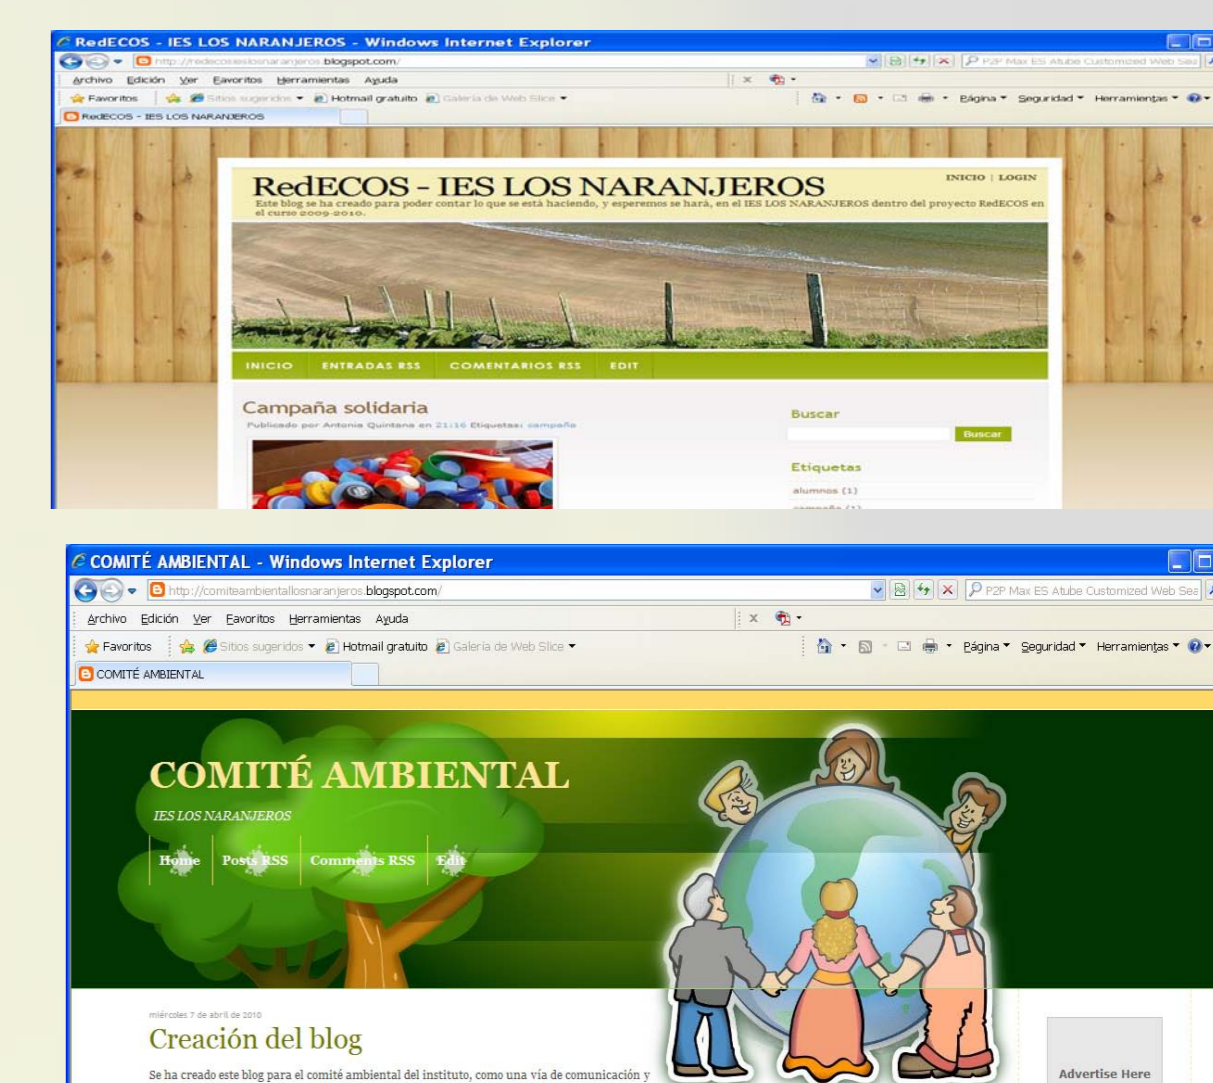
RedECOS - IES LOS NARANJEROS - Windows Internet Explorer

http://redecosieslosnaranjeros.blogspot.com/

P2P Max ES Atube Customized Web Sea

Archivo Edición Ver Favoritos Herramientas Ayuda

Favoritos Sitios sugeridos Hotmail gratuito Galería de Web Slice

Página Seguridad Herramientas

RedECOS - IES LOS NARANJEROS

RedECOS - IES LOS NARANJEROS

INICIO | LOGIN

Este blog se ha creado para poder contar lo que se está haciendo, y esperemos se hará, en el IES LOS NARANJEROS dentro del proyecto RedECOS en el curso 2009-2010.

INICIO ENTRADAS RSS COMENTARIOS RSS EDIT

Campaña solidaria

Publicado por Antonia Quintana en 21:16 Etiquetas: campaña

Buscar

Buscar

Etiquetas

alumnos (1)

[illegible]

COMITÉ AMBIENTAL - Windows Internet Explorer

http://comiteambientallosnaranjeros.blogspot.com/

P2P Max ES Atube Customized Web Sea

Archivo Edición Ver Favoritos Herramientas Ayuda

Favoritos Sitios sugeridos Hotmail gratuito Galería de Web Slice

Página Seguridad Herramientas

COMITÉ AMBIENTAL

COMITÉ AMBIENTAL

IES LOS NARANJEROS

Home Posts RSS Comments RSS Edit

miércoles 7 de abril de 2010

Creación del blog

Se ha creado este blog para el comité ambiental del instituto, como una vía de comunicación y

Advertise Here